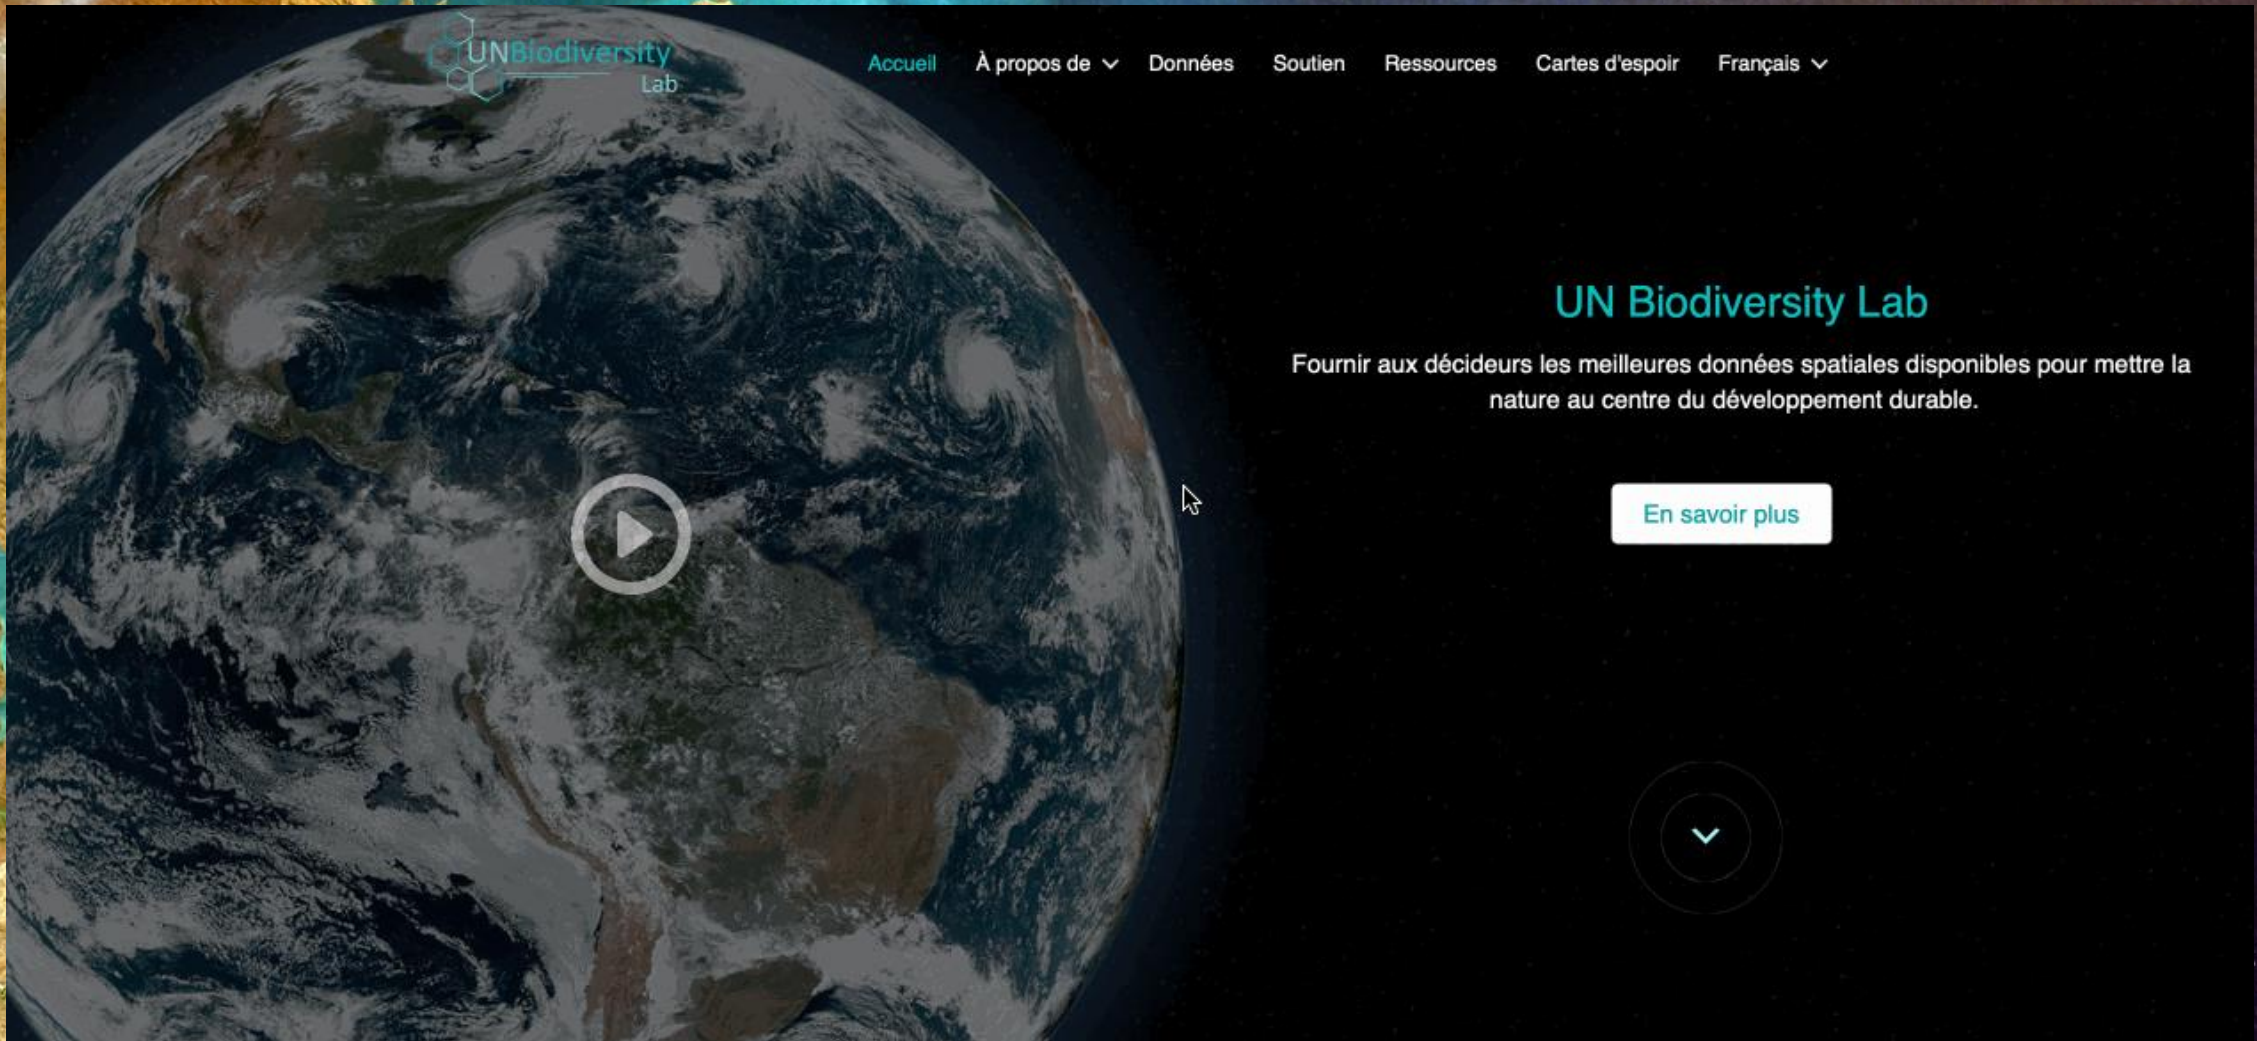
UNBiodiversity Lab

Accueil À propos de Données Soutien Ressources Cartes d'espoir Français

UN Biodiversity Lab

Fournir aux décideurs les meilleures données spatiales disponibles pour mettre la nature au centre du développement durable.

En savoir plus